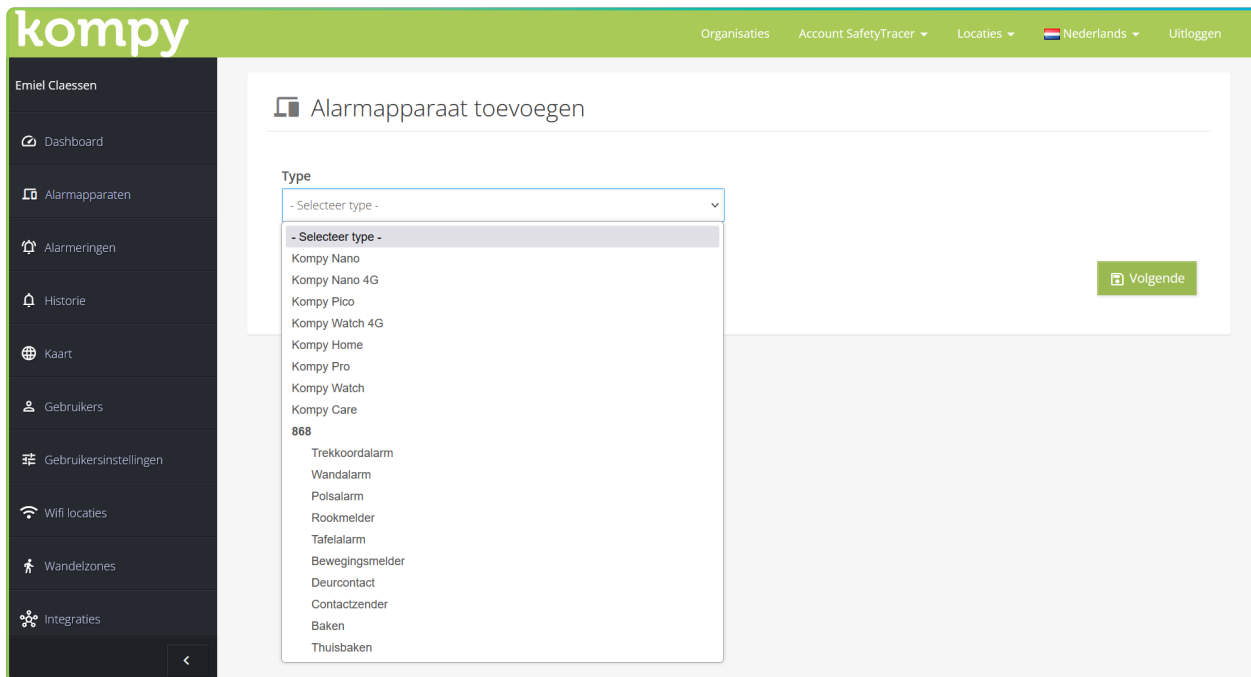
kompy

Organisaties Account SafetyTracer Locaties Nederlands Uitloggen

Emiel Claessen

Dashboard
Alarmapparaten
Alarmeringen
Historie
Kaart
Gebruikers
Gebruikersinstellingen
Wifi locaties
Wandelzones
Integraties

Alarmapparaat toevoegen

Type

- Selecteer type -

- Selecteer type -
Kompy Nano
Kompy Nano 4G
Kompy Pico
Kompy Watch 4G
Kompy Home
Kompy Pro
Kompy Watch
Kompy Care
868
Trekkoordalarm
Wandalarm
Polsalarm
Rookmelder
Tafelalarm
Bewegingsmelder
Deurcontact
Contactzender
Baken
Thuisbaken

Volgende